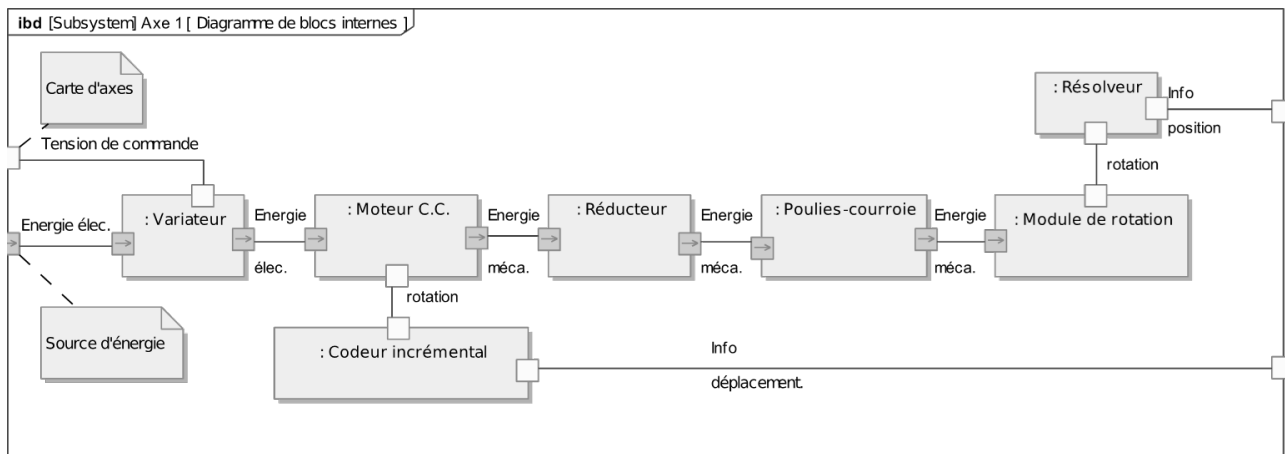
ibd [Subsystem] Axe 1 [ Diagramme de blocs internes ]

Carte d'axes

Tension de commande

Energie élec.

: Variateur

Energie élec.

: Moteur C.C.

Energie méca.

: Réducteur

Energie méca.

: Poulies-courroie

Energie méca.

: Module de rotation

rotation

: Résolveur

Info position

rotation

: Codeur incrémental

Info déplacement.

Source d'énergie